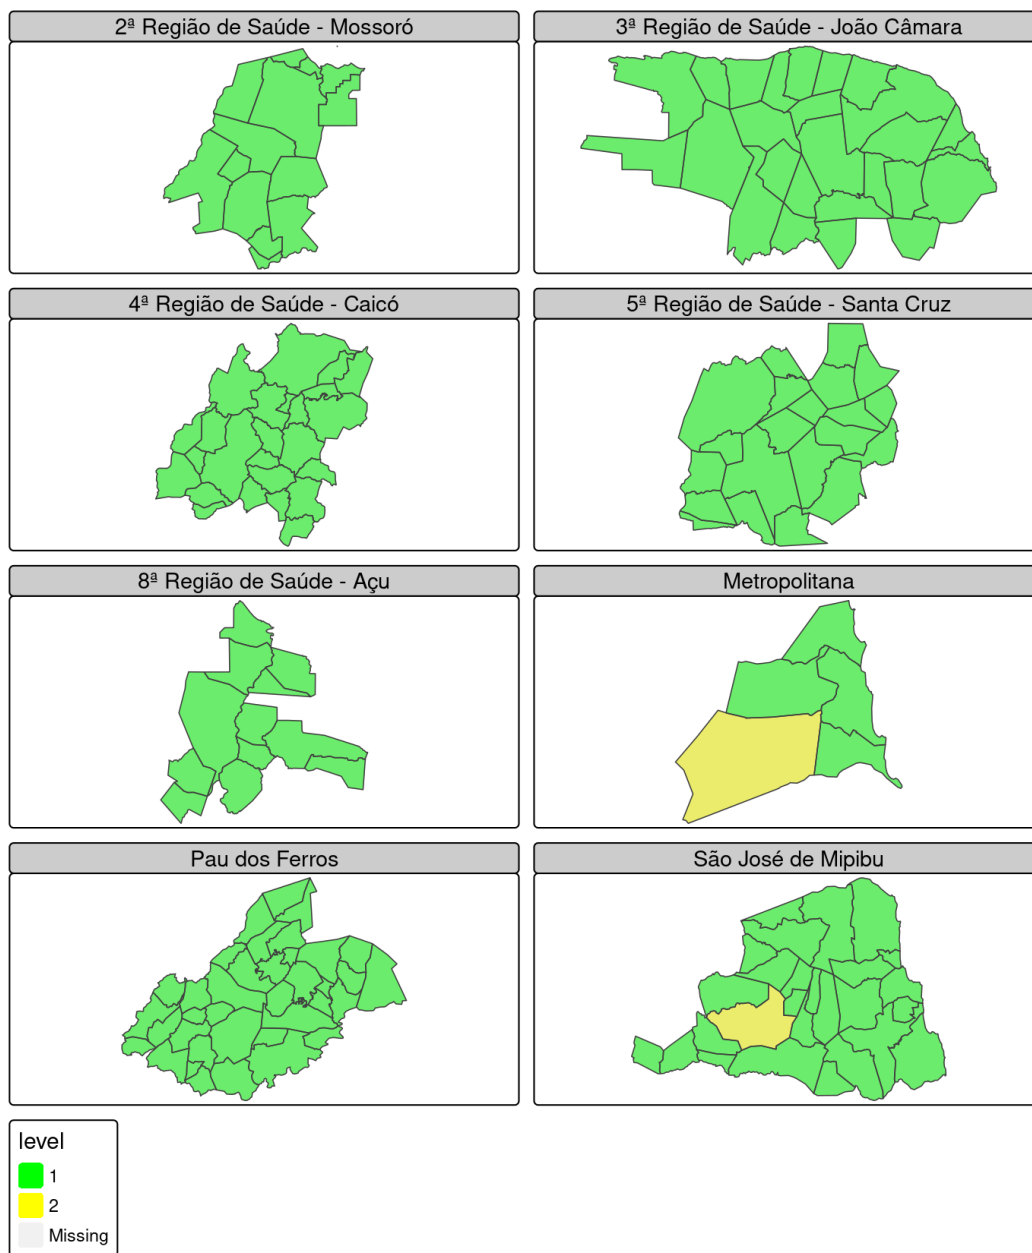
2ª Região de Saúde - Mossoró

3ª Região de Saúde - João Câmara

4ª Região de Saúde - Caicó

5ª Região de Saúde - Santa Cruz

8ª Região de Saúde - Açu

Metropolitana

Pau dos Ferros

São José de Mipibu

level
1
2
Missing